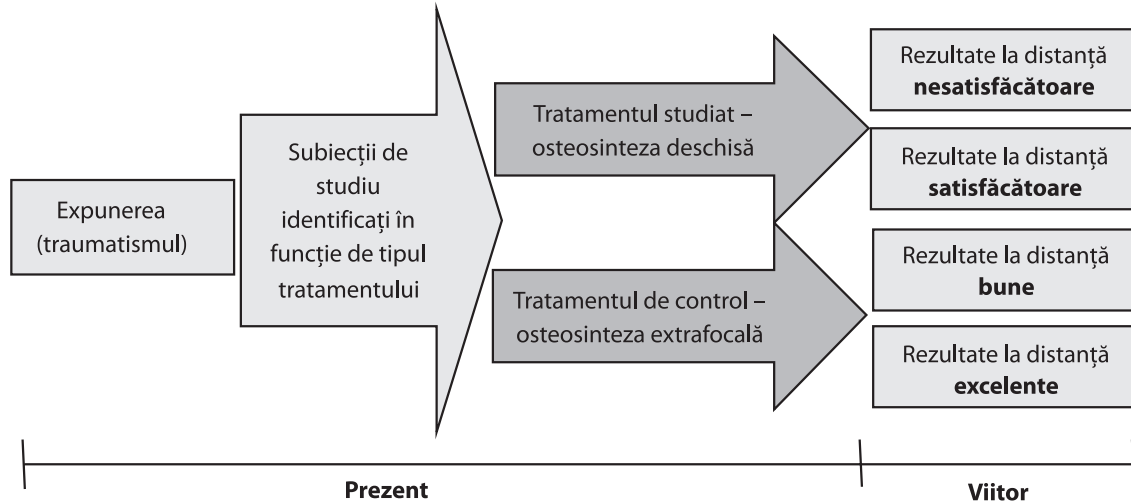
Expunerea (traumatismul)

Subiecții de studiu identificați în funcție de tipul tratamentului

Tratamentul studiat – osteosinteza deschisă

Tratamentul de control – osteosinteza extrafocală

Rezultate la distanță **nesatisfăcătoare**

Rezultate la distanță **satisfăcătoare**

Rezultate la distanță **bune**

Rezultate la distanță **excelente**

**Prezent**

**Viitor**